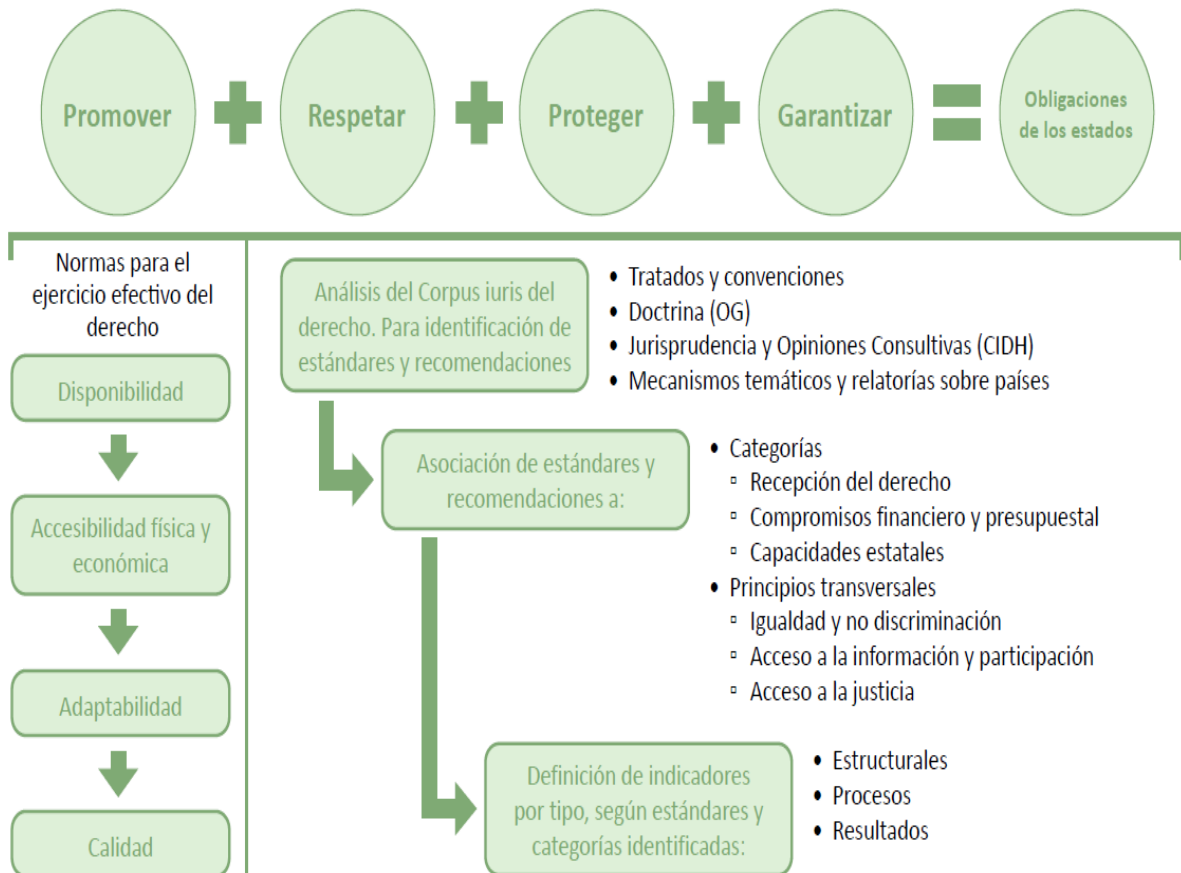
Promover + Respetar + Proteger + Garantizar = Obligaciones de los estados

Normas para el ejercicio efectivo del derecho

Disponibilidad

Accesibilidad física y económica

Adaptabilidad

Calidad

Análisis del Corpus iuris del derecho. Para identificación de estándares y recomendaciones

- Tratados y convenciones
- Doctrina (OG)
- Jurisprudencia y Opiniones Consultivas (CIDH)
- Mecanismos temáticos y relatorías sobre países

Asociación de estándares y recomendaciones a:

- Categorías
  - Recepción del derecho
  - Compromisos financiero y presupuestal
  - Capacidades estatales
- Principios transversales
  - Igualdad y no discriminación
  - Acceso a la información y participación
  - Acceso a la justicia

Definición de indicadores por tipo, según estándares y categorías identificadas:

- Estructurales
- Procesos
- Resultados